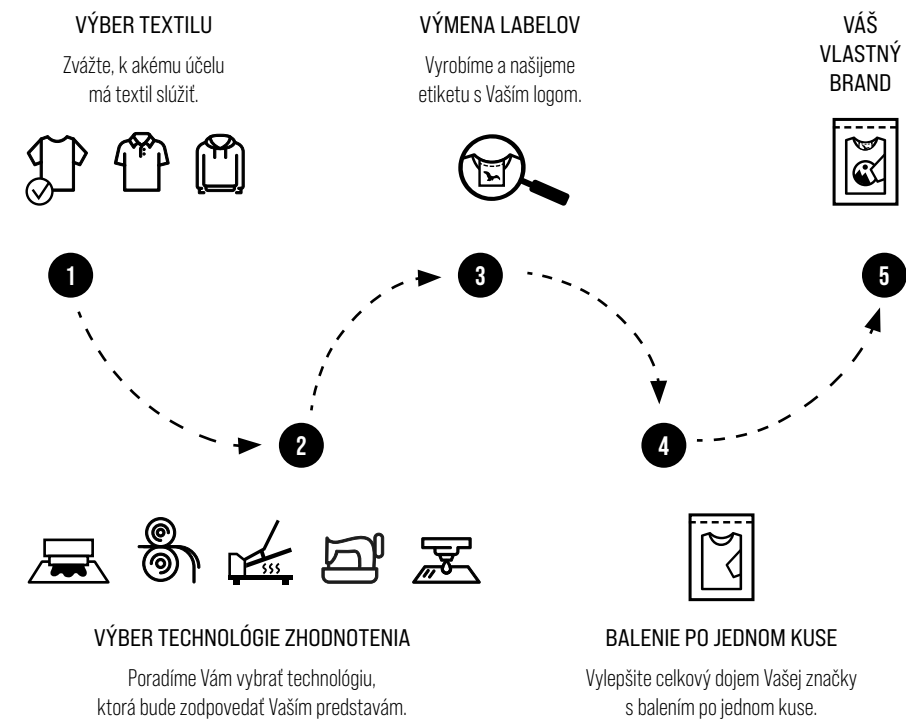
VÝBER TEXTILU

Zvážte, k akému účelu má textil slúžiť.

VÝMENA LABELOV

Vyrobíme a našijeme etiketu s Vaším logom.

VÁŠ VLASTNÝ BRAND

1

3

5

2

4

VÝBER TECHNOLÓGIE ZHODNOTENIA

Poradíme Vám vybrať technológiu, ktorá bude zodpovedať Vaším predstavám.

BALENIE PO JEDNOM KUSE

Vylepšite celkový dojem Vašej značky s balením po jednom kuse.